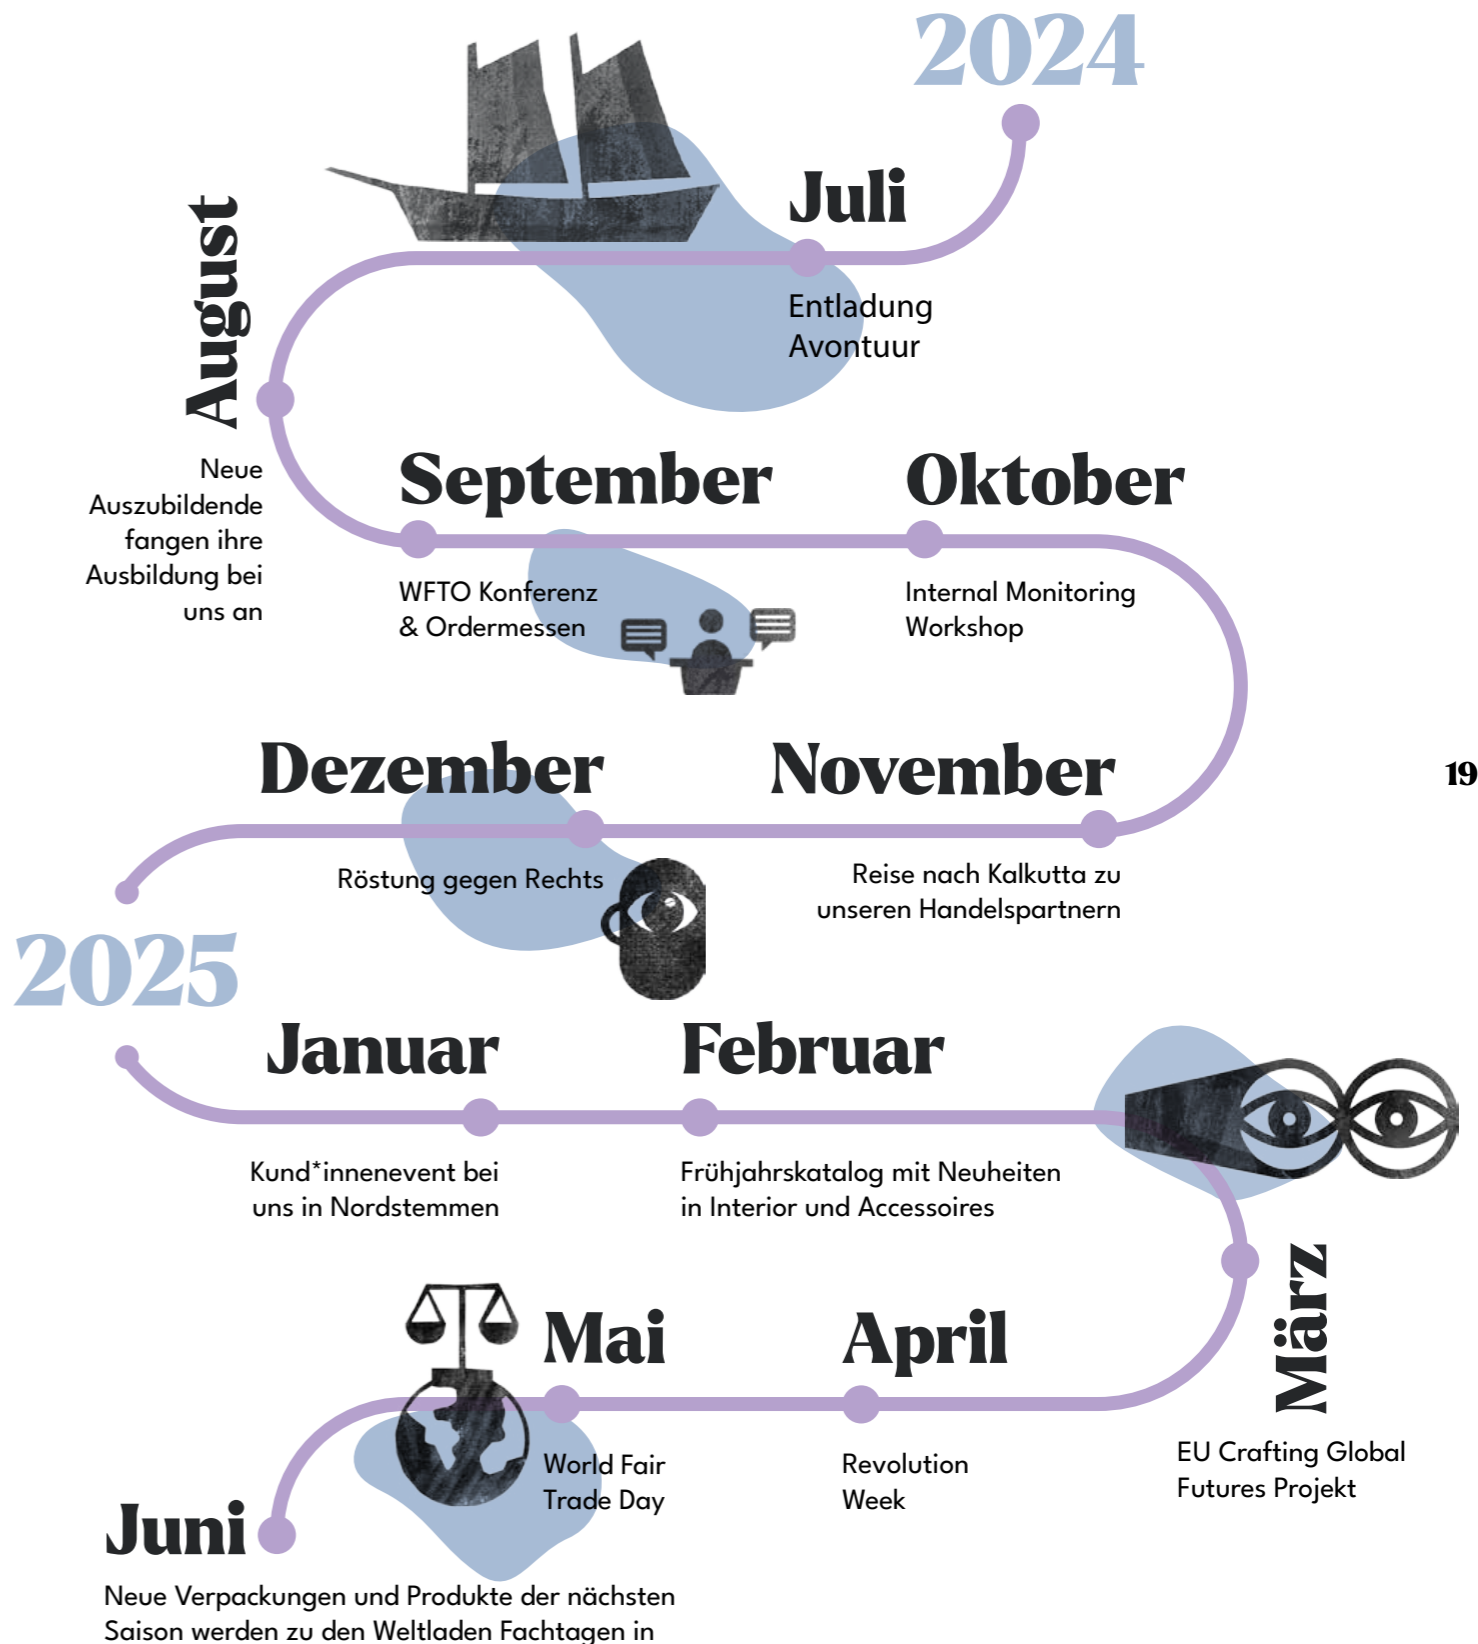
2024

Juli

Entladung Avontuur

August

Neue Auszubildende fangen ihre Ausbildung bei uns an

September

WFTO Konferenz & Ordermessen

Oktober

Internal Monitoring Workshop

Dezember

Röstung gegen Rechts

November

Reise nach Kalkutta zu unseren Handelspartnern

19

2025

Januar

Kund*innenevent bei uns in Nordstemmen

Februar

Frühjahrskatalog mit Neuheiten in Interior und Accessoires

März

EU Crafting Global Futures Projekt

Mai

World Fair Trade Day

April

Revolution Week

Juni

Neue Verpackungen und Produkte der nächsten Saison werden zu den Weltladen Fachtagen in